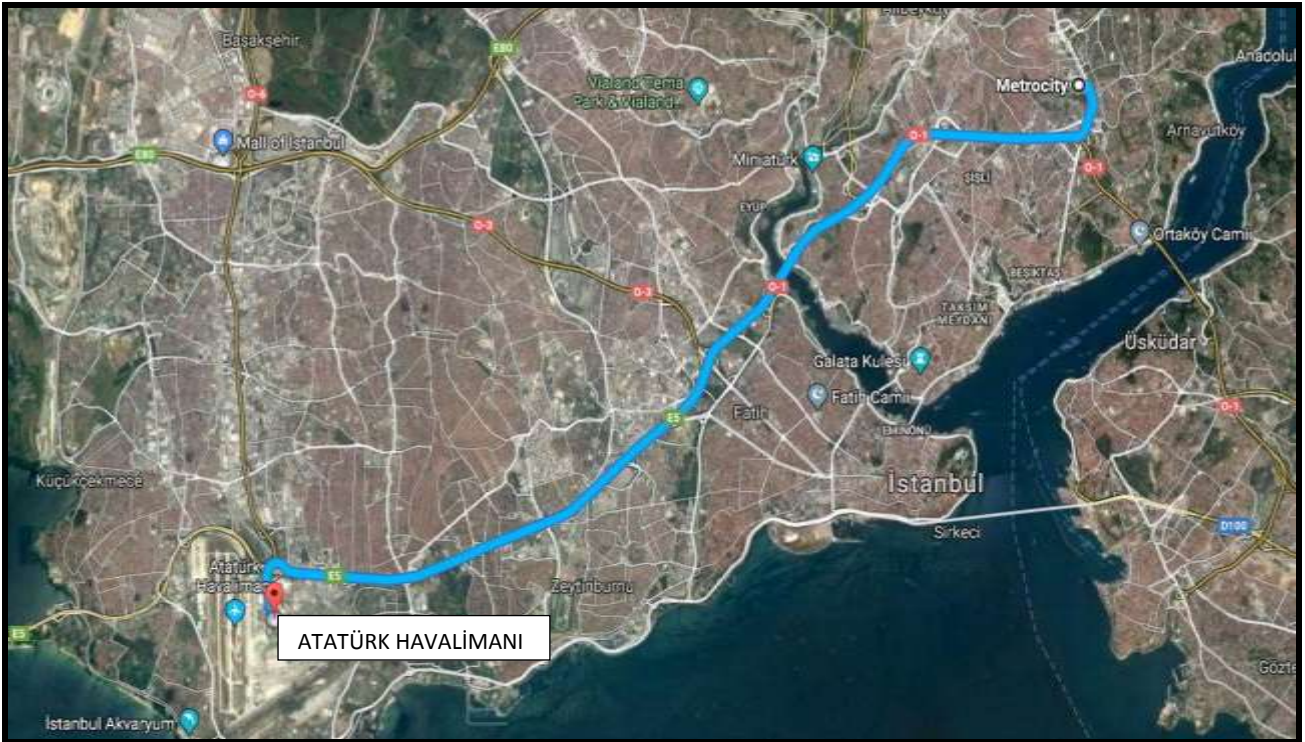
Başakşehir
E80
O-6
Vialand Tema Park & Vialand...
Metrocity
Anadolu
Mall of İstanbul
E80
O-1
Miniatürk
Arnavutköy
Şişli
O-1
Eyüp
O-3
Ortaköy Camii
Beşiktaş
O-3
O-1
Taksim Meydanı
Üsküdar
Galata Kulesi
Fatih Camii
E5
Fatih
O-1
Eminönü
Küçükçekmece
İstanbul
Sirkeci
D100
Atatürk Havalimanı
E5
Zeytinburnu
E5
ATATÜRK HAVALİMANI
Göztepe
İstanbul Akvaryum